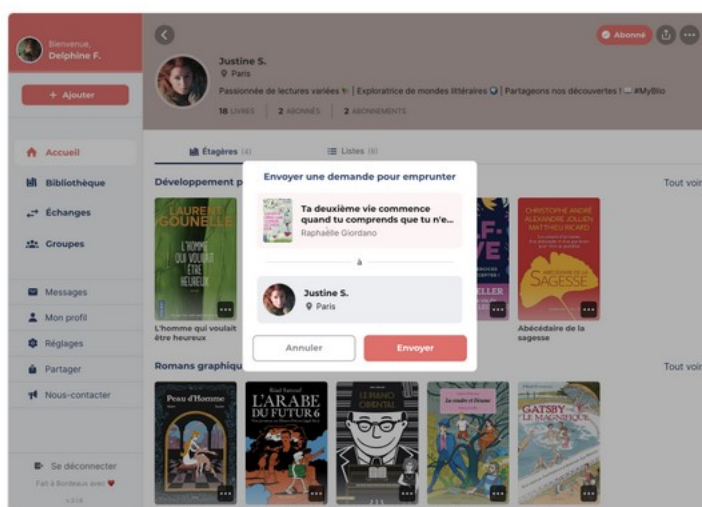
Bienvenue,
Delphine F.

+ Ajouter

Accueil
Bibliothèque
Échanges
Groupes

Messages
Mon profil
Réglages
Partager
Nous-contacter

Se déconnecter
Fait à Bordeaux avec ♥
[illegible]

Abonné

Justine S.
Paris
Passionnée de lectures variées | Exploratrice de mondes littéraires | Partageons nos découvertes ! #MyBlio
18 LIVRES | 2 ABONNÉS | 2 ABONNEMENTS

Étagères (4)
Listes (0)

Développement p
Tout voir

LAURENT GOUNELLE
L'HOMME QUI VOULAIT ÊTRE HEUREUX
L'homme qui voulait être heureux

CHRISTOPHE ANDRÉ ALEXANDRE JOLLIEN MATTHIEU RICARD
ABÉCÉDAIRE DE LA SAGESSE
Abécédaire de la sagesse

Romans graphiqu
Tout voir

Peau d'Homme
Riad Sattouf
L'ARABE DU FUTUR 6
GATSBY LE MAGNIFIQUE

Envoyer une demande pour emprunter
Ta deuxième vie commence quand tu comprends que tu n'e...
Raphaëlle Giordano
à
Justine S.
Paris
Annuler
Envoyer